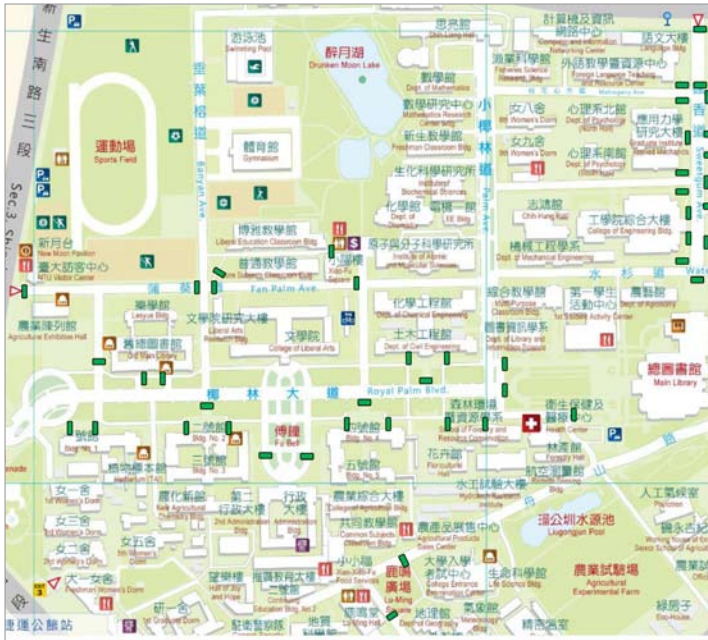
新生南路三段 Sec.3, Shin

游泳池 Swimming Pool

醉月湖 Drunken Moon Lake

思亮館 Shih-Liang Hall

計算機及資訊網路中心 Computer and Information Networking Center

語文大樓 Language Bldg.

漁業科學館 Fisheries Science Bldg.

外語教學暨資源中心 Foreign Language Teaching and Resource Center

數學館 Dept. of Mathematics

數學研究中心 Mathematics Research Center Bldg.

女八舍 8th Women's Dorm

心理系北館 Dept. of Psychology (North Hall)

應用力學研究大樓 Graduate Institute of Applied Mechanics

新生教學館 Freshman Classroom Bldg.

女九舍 9th Women's Dorm

心理系南館 Dept. of Psychology (South Hall)

運動場 Sports Field

體育館 Gymnasium

舟山路

生化科學研究所 Institute of Biochemical Sciences

化學館 Dept. of Chemistry

電機二館 EE Bldg.

志鴻館 Chih-Hung Hall

工學院綜合大樓 College of Engineering Bldg.

新月台 New Moon Pavilion

臺大訪客中心 NTU Visitor Center

博雅教學館 Liberal Education Classroom Bldg.

普通教學館 Common Subjects Classroom Bldg.

小福樓 Xiao-Fu Square

原子與分子科學研究所 Institute of Atomic and Molecular Sciences

機械工程學系 Dept. of Mechanical Engineering

水杉道

椰林大道 Royal Palm Blvd.

蒲葵道 Fan Palm Ave.

綜合教學館 Multi-Purpose Classroom Bldg.

第一學生活動中心 1st Student Activity Center

農藝館 Dept. of Agronomy

農業陳列館 Agriculture Exhibition Hall

樂學館 Lesyue Bldg.

文學院研究大樓 Liberal Arts Research Bldg.

化學工程館 Dept. of Chemical Engineering

土木工程館 Dept. of Civil Engineering

圖書資訊學系 Dept. of Library and Information Science

舊總圖書館 Old Main Library

文學院 College of Liberal Arts

總圖書館 Main Library

蘭亭 Fu Bell

森林環境暨資源學系 School of Forestry and Resource Conservation

衛生保健及醫療中心 Health Center

二號館 Bldg. No. 2

三號館 Bldg. No. 3

四號館 Bldg. No. 4

五號館 Bldg. No. 5

花卉館 Floriculture Hall

林產館 Forestry Hall

航空測量館 Aerial Survey Bldg.

植物標本館 Herbarium (TAI)

水工試驗大樓 Hydrotech Research Bldg.

人工氣候室 Phytotron

女一舍 1st Women's Dorm

女三舍 3rd Women's Dorm

女五舍 5th Women's Dorm

農化新館 New Agricultural Chemistry Bldg.

第二行政大樓 2nd Administration Bldg.

行政大樓 Administration Bldg.

農業綜合大樓 College of Agriculture Bldg.

共同教學館 Common Subjects Classroom Bldg.

農產品研發中心 Agricultural Products Extension Center

瑠公圳水源池 Liugongjun Pool

鹿永吉紀念館

大一女舍 Freshmen Women's Dorm

望樂樓 Hall of Joy and Hope

推廣教育大樓 Continuing Education Bldg. No.2

小小福 Food Services

鹿鳴廣場 Lu-Ming Plaza

大學入學考試中心 College Entrance Examination Center

生命科學館 Life Science Bldg.

農業試驗場 Agricultural Experimental Farm

研一舍 1st Graduate Dorm

捷運公館站

地質

鹿鳴堂

地理館

氣象館

綠房子